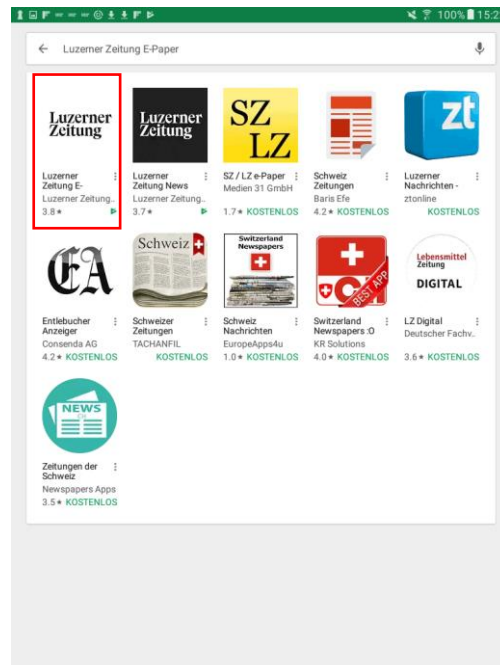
100% 15:2

Luzerner Zeitung E-Paper

Luzerner Zeitung

Luzerner Zeitung E-
Luzerner Zeitung..
3.8★

Luzerner Zeitung

Luzerner Zeitung News
Luzerner Zeitung..
3.7★

SZ LZ

SZ / LZ e-Paper
Medien 31 GmbH
1.7★ KOSTENLOS

Schweiz Zeitungen
Baris Efe
4.2★ KOSTENLOS

zt

Luzerner Nachrichten -
ztonline
KOSTENLOS

EA

Entlebucher Anzeiger
Consenda AG
4.2★ KOSTENLOS

Schweiz

Schweizer Zeitungen
TACHANFIL
KOSTENLOS

Switzerland Newspapers

Schweiz Nachrichten
EuropeApps4u
1.0★ KOSTENLOS

BEST APP

Switzerland Newspapers :O
KR Solutions
4.0★ KOSTENLOS

Lebensmittel Zeitung
DIGITAL

LZ Digital
Deutscher Fachv..
3.6★ KOSTENLOS

NEWS

Zeitungen der Schweiz
Newspapers Apps
3.5★ KOSTENLOS